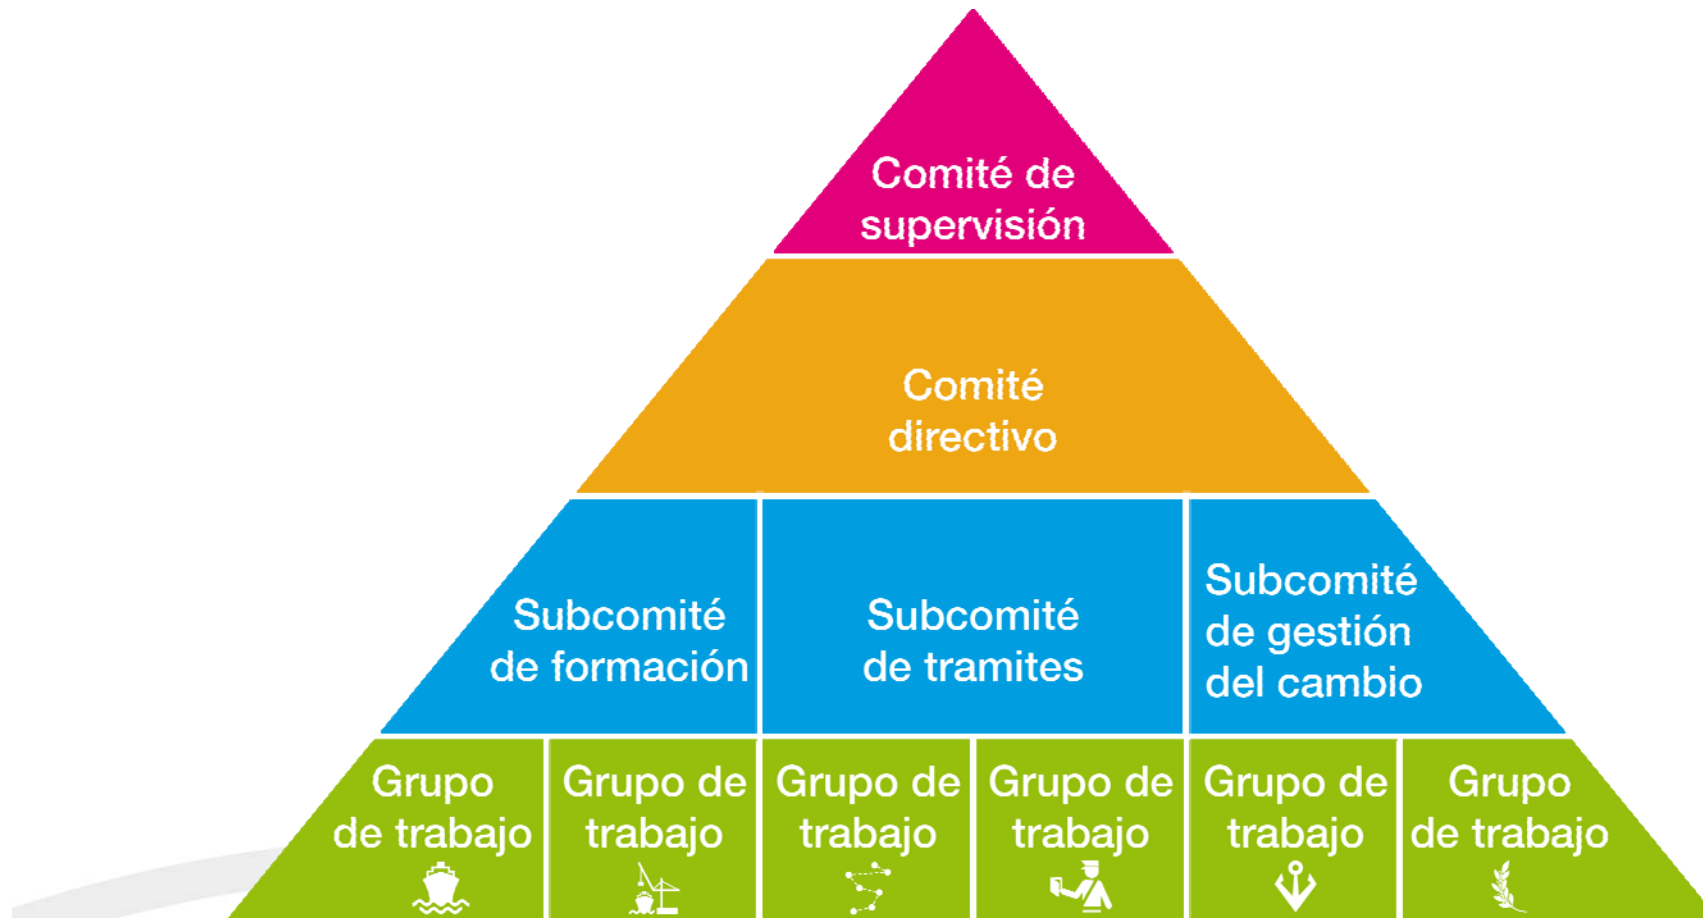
Comité de supervisión

Comité directivo

Subcomité de formación

Subcomité de tramites

Subcomité de gestión del cambio

Grupo de trabajo

Grupo de trabajo

Grupo de trabajo

Grupo de trabajo

Grupo de trabajo

Grupo de trabajo